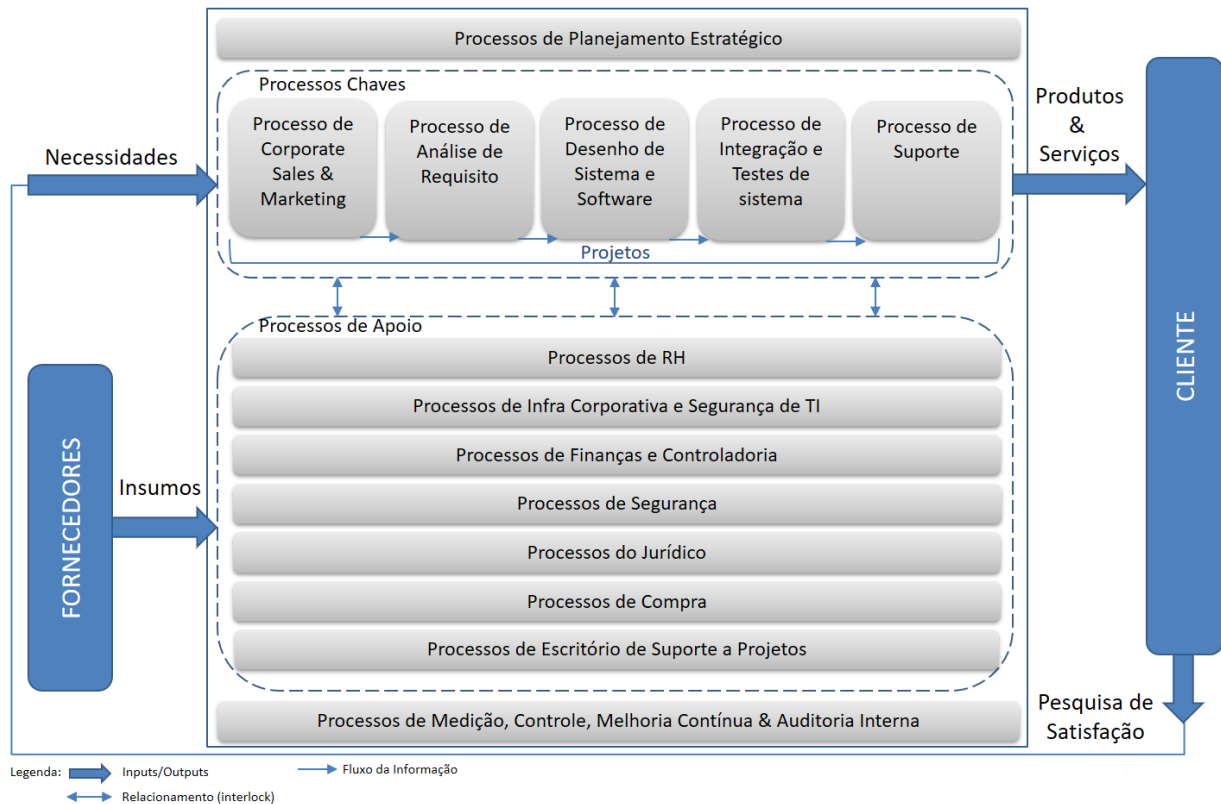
Processos de Planejamento Estratégico

Processos Chaves

Necessidades

Processo de Corporate Sales & Marketing

Processo de Análise de Requisito

Processo de Desenho de Sistema e Software

Processo de Integração e Testes de sistema

Processo de Suporte

Produtos & Serviços

Projetos

Processos de Apoio

Processos de RH

Processos de Infra Corporativa e Segurança de TI

Processos de Finanças e Controladoria

Processos de Segurança

Processos do Jurídico

Processos de Compra

Processos de Escritório de Suporte a Projetos

Processos de Medição, Controle, Melhoria Contínua & Auditoria Interna

FORNECEDORES

Insumos

CLIENTE

Pesquisa de Satisfação

Legenda: Inputs/Outputs

Relacionamento (interlock)

Fluxo da Informação